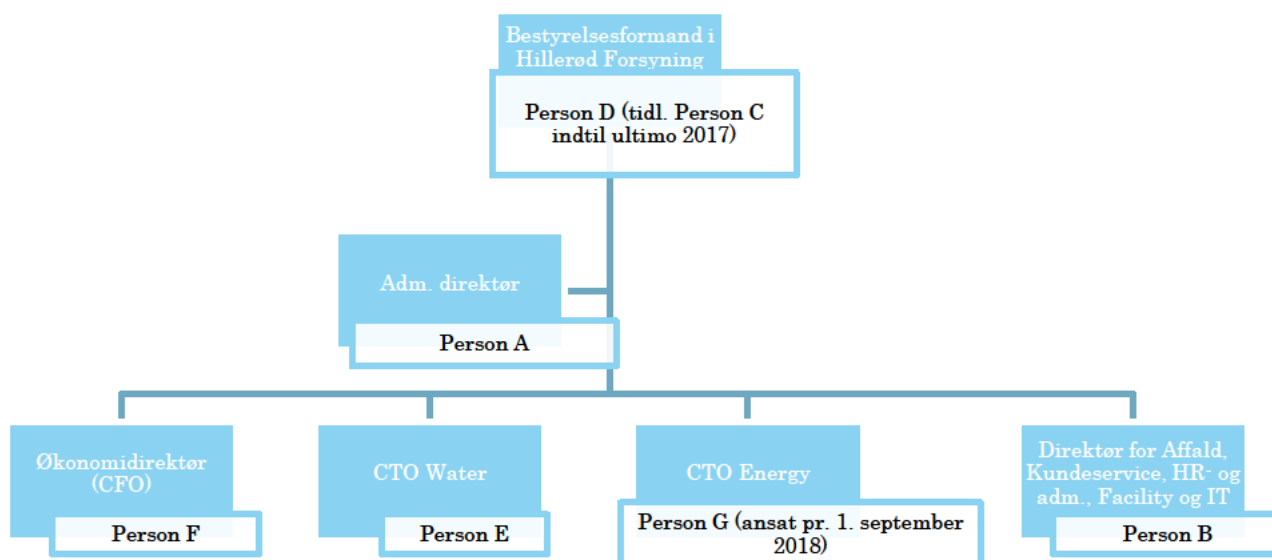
Bestyrelsesformand i Hillerød Forsyning

Person D (tidl. Person C indtil ultimo 2017)

Adm. direktør

Person A

Økonomidirektør (CFO)

Person F

CTO Water

Person E

CTO Energy

Person G (ansat pr. 1. september 2018)

Direktør for Affald, Kundeservice, HR- og adm., Facility og IT

Person B